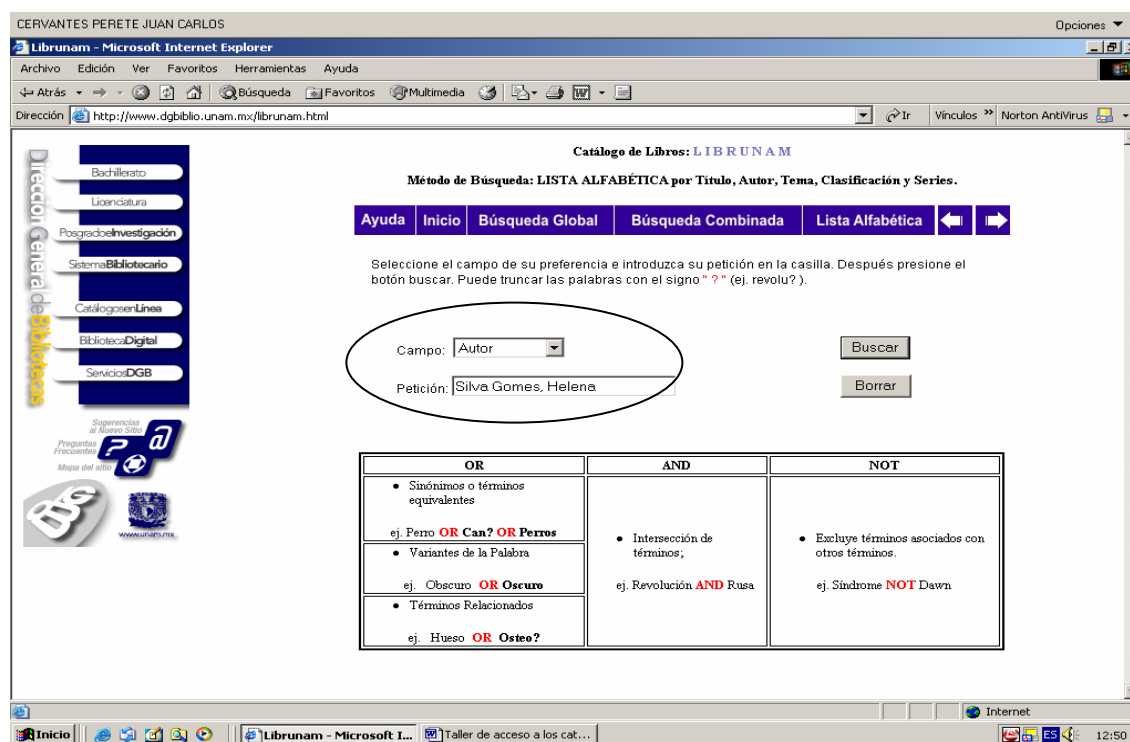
CERVANTES PERETE JUAN CARLOS

Opciones

Librunam - Microsoft Internet Explorer

Archivo Edición Ver Favoritos Herramientas Ayuda

Atrás Búsqueda Favoritos Multimedia

Dirección http://www.dgbiblio.unam.mx/librunam.html

Ir Vínculos Norton AntiVirus

Dirección General de Bibliotecas

Bachillerato

Licenciatura

PosgradoeInvestigación

SistemaBibliotecario

CatálogosenLínea

BibliotecaDigital

ServiciosDGB

Sugerencias al Nuevo Sitio

Preguntas Frecuentes

Mapa del sitio

www.unam.mx

Catálogo de Libros: LIBRUNAM

Método de Búsqueda: LISTA ALFABÉTICA por Título, Autor, Tema, Clasificación y Series.

Ayuda | Inicio | Búsqueda Global | Búsqueda Combinada | Lista Alfabética

Seleccione el campo de su preferencia e introduzca su petición en la casilla. Después presione el botón buscar. Puede truncar las palabras con el signo " ? " (ej. revolu? ).

Campo: Autor

Petición: Silva Gomes, Helena

Buscar

Borrar

| OR | AND | NOT |
|---|---|---|
| • Sinónimos o términos equivalentes<br><br>ej. Perro OR Can? OR Perros<br><br>• Variantes de la Palabra<br><br>ej. Obscuro OR Oscuro<br><br>• Términos Relacionados<br><br>ej. Hueso OR Osteo? | • Intersección de términos;<br><br>ej. Revolución AND Rusa | • Excluye términos asociados con otros términos.<br><br>ej. Síndrome NOT Dawn |

Internet

Inicio | Librunam - Microsoft I... | Taller de acceso a los cat... | ES | 12:50